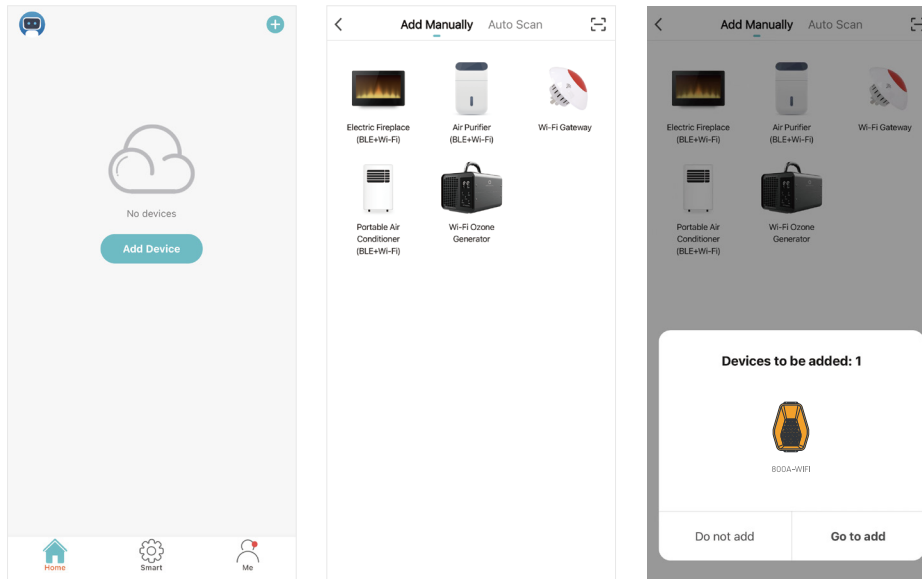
No devices

Add Device

Home Smart Me

Add Manually Auto Scan

Electric Fireplace (BLE+Wi-Fi)

Air Purifier (BLE+Wi-Fi)

Wi-Fi Gateway

Portable Air Conditioner (BLE+Wi-Fi)

Wi-Fi Ozone Generator

Add Manually Auto Scan

Electric Fireplace (BLE+Wi-Fi)

Air Purifier (BLE+Wi-Fi)

Wi-Fi Gateway

Portable Air Conditioner (BLE+Wi-Fi)

Wi-Fi Ozone Generator

Devices to be added: 1

800A-WIFI

Do not add

Go to add